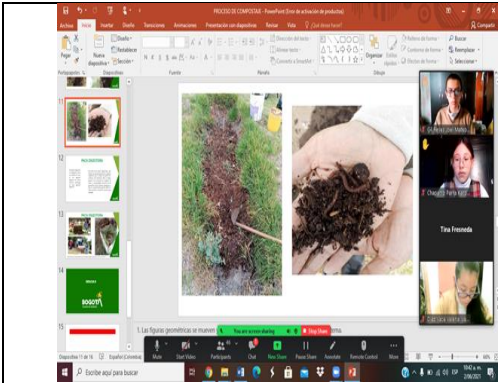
PROCESO DE COMPOSTAJE - PowerPoint (Error de activación de productos)

Archivo Inicio Insertar Diseño Transiciones Animaciones Presentación con diapositivas Revisar Vista ¿Qué desea hacer?

Compartir

Pegar Nueva diapositiva Diseño Restablecer Sección Portapapeles Diapositivas Fuente Párrafo Dirección del texto Alinear texto Convertir a SmartArt Organizar Estilos rápidos Relleno de forma Contorno de forma Efectos de forma Dibujo Buscar Reemplazar Seleccionar Edición

11

12 FASE EJECUTIVA

13 FASE EJECUTIVA

14 BOGOTÁ

15

1. Las figuras geométricas se mueven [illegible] forma.

You are screen sharing Stop Share

Mute Start Video Participants Chat New Share Pause Share Annotate Remote Control More

Tina Fresneda

Diapositiva 11 de 16 Español (Colombia)

Escribe aquí para buscar